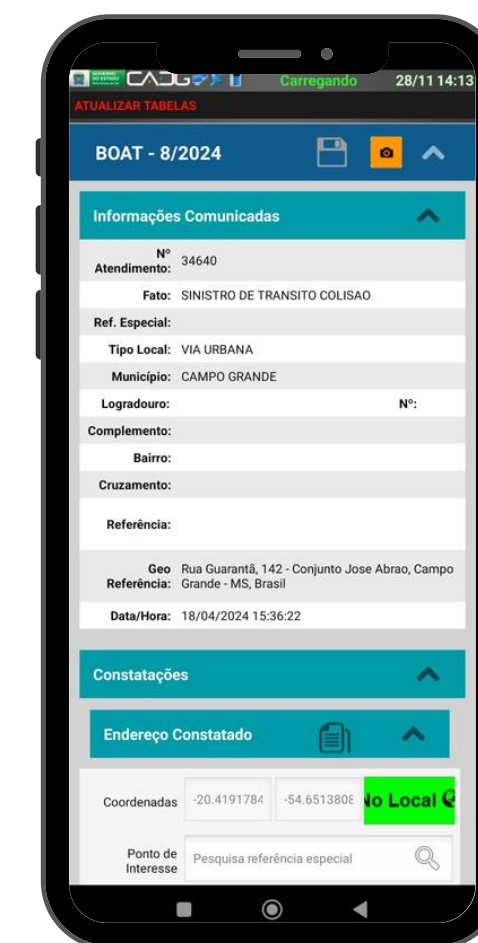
Carregando 28/11 14:13

ATUALIZAR TABELAS

BOAT - 8/2024

Informações Comunicadas

| | |
|---|---|
| Nº Atendimento: | 34640 |
| Fato: | SINISTRO DE TRANSITO COLISAO |
| Ref. Especial: | |
| Tipo Local: | VIA URBANA |
| Município: | CAMPO GRANDE |
| Logradouro: | Nº: |
| Complemento: | |
| Bairro: | |
| Cruzamento: | |
| Referência: | |
| Geo Referência: | Rua Guarantã, 142 - Conjunto Jose Abrao, Campo Grande - MS, Brasil |
| Data/Hora: | 18/04/2024 15:36:22 |

Constatações

Endereço Constatado

Coordenadas -20.4191784 -54.6513808 No Local

Ponto de Interesse Pesquisa referência especial